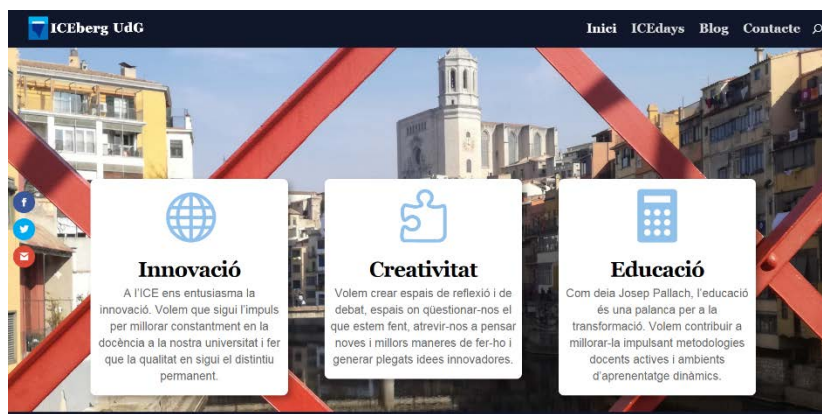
ICEberg UdG

Inici ICEdays Blog Contacte

Innovació

A l'ICE ens entusiasma la innovació. Volem que sigui l'impuls per millorar constantment en la docència a la nostra universitat i fer que la qualitat en sigui el distintiu permanent.

Creativitat

Volem crear espais de reflexió i de debat, espais on qüestionar-nos el que estem fent, atrevir-nos a pensar noves i millors maneres de fer-ho i generar plegats idees innovadores.

Educació

Com deia Josep Pallach, l'educació és una palanca per a la transformació. Volem contribuir a millorar-la impulsant metodologies docents actives i ambients d'aprenentatge dinàmics.